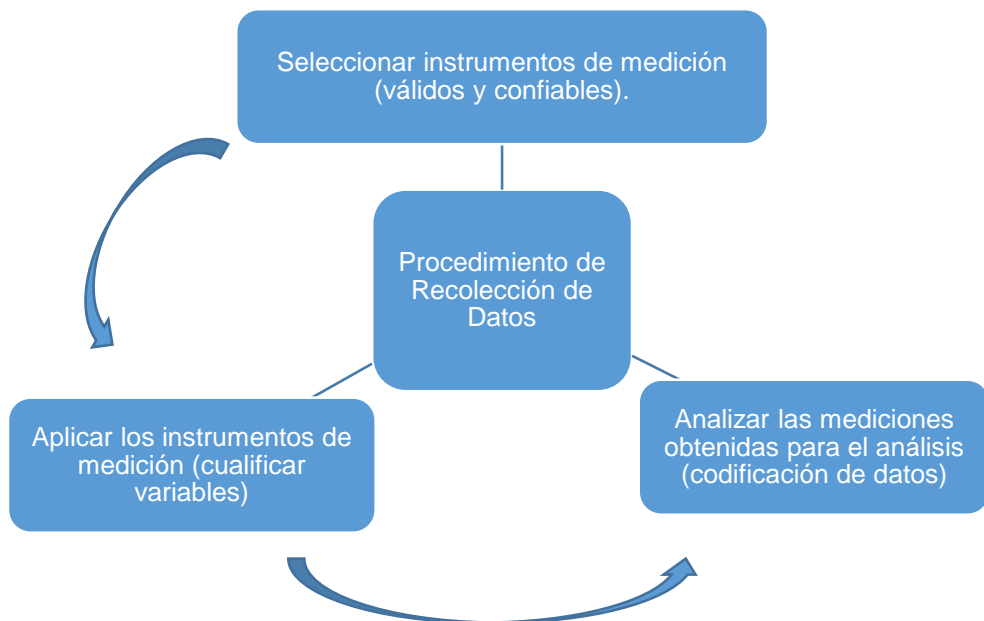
Seleccionar instrumentos de medición (válidos y confiables).

Procedimiento de Recolección de Datos

Aplicar los instrumentos de medición (cualificar variables)

Analizar las mediciones obtenidas para el análisis (codificación de datos)